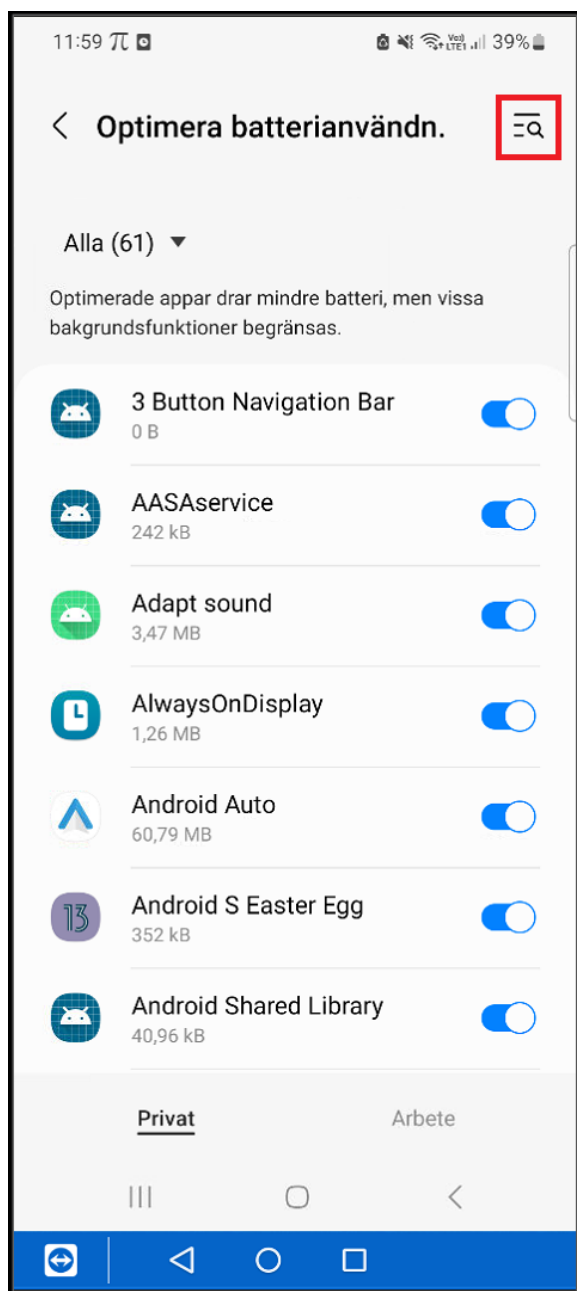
11:59 π 39%

Optimera batterianvändn.

Alla (61)

Optimerade appar drar mindre batteri, men vissa bakgrundsfunktioner begränsas.

3 Button Navigation Bar
0 B

AASAservice
242 kB

Adapt sound
3,47 MB

AlwaysOnDisplay
1,26 MB

Android Auto
60,79 MB

Android S Easter Egg
352 kB

Android Shared Library
40,96 kB

Privat

Arbete